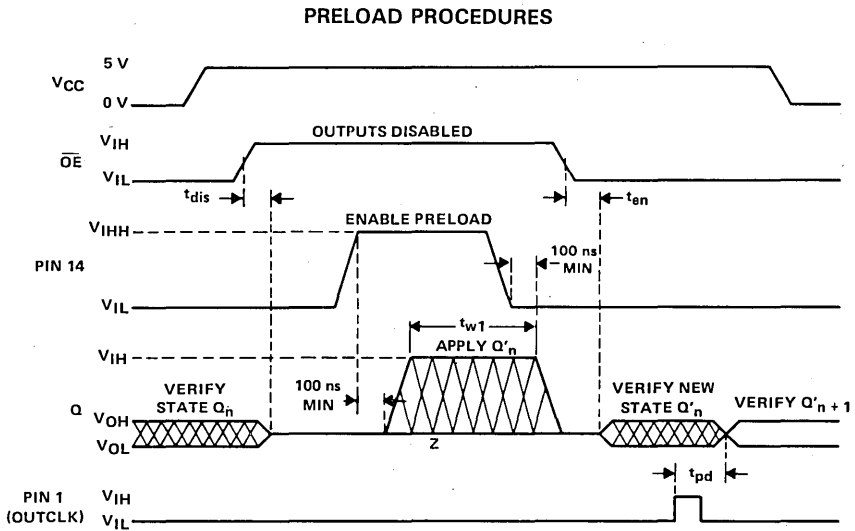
PRELOAD PROCEDURES

$V_{CC}$ 5 V 0 V

$\overline{OE}$ $V_{IH}$ $V_{IL}$

OUTPUTS DISABLED

$t_{dis}$

$t_{en}$

ENABLE PRELOAD

$V_{IHH}$

PIN 14

$V_{IL}$

100 ns MIN

$t_{w1}$

$V_{IH}$

APPLY $Q'_n$

VERIFY STATE $Q_n$

100 ns MIN

VERIFY NEW STATE $Q'_n$

VERIFY $Q'_{n+1}$

Q $V_{OH}$ $V_{OL}$

Z

$t_{pd}$

PIN 1 (OUTCLK) $V_{IH}$ $V_{IL}$